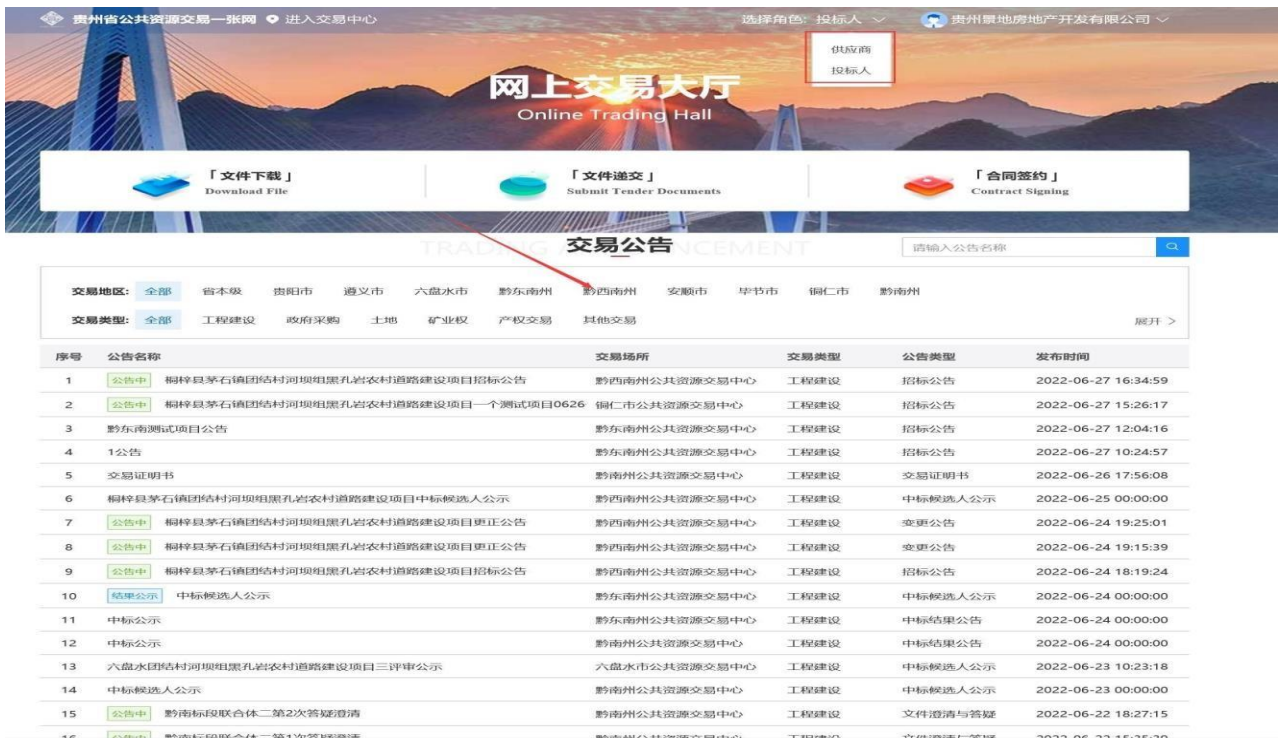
贵州省公共资源交易一张网 进入交易中心 选择角色: 投标人 贵州景地房地产开发有限公司

供应商
投标人

网上交易大厅
Online Trading Hall

「文件下载」
Download File

「文件递交」
Submit Tender Documents

「合同签约」
Contract Signing

TRADING ANNOUNCEMENT
交易公告

请输入公告名称

交易地区: 全部 省本级 贵阳市 遵义市 六盘水市 黔东南州 黔西南州 安顺市 毕节市 铜仁市 黔南州
交易类型: 全部 工程建设 政府采购 土地 矿业权 产权交易 其他交易 展开 >

| 序号 | 公告名称 | 交易场所 | 交易类型 | 公告类型 | 发布时间 |
|---|---|---|---|---|---|
| 1 | 公告中 桐梓县茅石镇团结村河坝组黑孔岩农村道路建设项目招标公告 | 黔西南州公共资源交易中心 | 工程建设 | 招标公告 | 2022-06-27 16:34:59 |
| 2 | 公告中 桐梓县茅石镇团结村河坝组黑孔岩农村道路建设项目一个测试项目0626 | 铜仁市公共资源交易中心 | 工程建设 | 招标公告 | 2022-06-27 15:26:17 |
| 3 | 黔东南测试项目公告 | 黔东南州公共资源交易中心 | 工程建设 | 招标公告 | 2022-06-27 12:04:16 |
| 4 | 1公告 | 黔东南州公共资源交易中心 | 工程建设 | 招标公告 | 2022-06-27 10:24:57 |
| 5 | 交易证明书 | 黔南州公共资源交易中心 | 工程建设 | 交易证明书 | 2022-06-26 17:56:08 |
| 6 | 桐梓县茅石镇团结村河坝组黑孔岩农村道路建设项目中标候选人公示 | 黔西南州公共资源交易中心 | 工程建设 | 中标候选人公示 | 2022-06-25 00:00:00 |
| 7 | 公告中 桐梓县茅石镇团结村河坝组黑孔岩农村道路建设项目更正公告 | 黔西南州公共资源交易中心 | 工程建设 | 变更公告 | 2022-06-24 19:25:01 |
| 8 | 公告中 桐梓县茅石镇团结村河坝组黑孔岩农村道路建设项目更正公告 | 黔西南州公共资源交易中心 | 工程建设 | 变更公告 | 2022-06-24 19:15:39 |
| 9 | 公告中 桐梓县茅石镇团结村河坝组黑孔岩农村道路建设项目招标公告 | 黔西南州公共资源交易中心 | 工程建设 | 招标公告 | 2022-06-24 18:19:24 |
| 10 | 结果公示 中标候选人公示 | 黔东南州公共资源交易中心 | 工程建设 | 中标候选人公示 | 2022-06-24 00:00:00 |
| 11 | 中标公示 | 黔东南州公共资源交易中心 | 工程建设 | 中标结果公告 | 2022-06-24 00:00:00 |
| 12 | 中标公示 | 黔南州公共资源交易中心 | 工程建设 | 中标结果公告 | 2022-06-24 00:00:00 |
| 13 | 六盘水团结村河坝组黑孔岩农村道路建设项目三评审公示 | 六盘水市公共资源交易中心 | 工程建设 | 中标候选人公示 | 2022-06-23 10:23:18 |
| 14 | 中标候选人公示 | 黔南州公共资源交易中心 | 工程建设 | 中标候选人公示 | 2022-06-23 00:00:00 |
| 15 | 公告中 黔南标段联合体二第2次答疑澄清 | 黔南州公共资源交易中心 | 工程建设 | 文件澄清与答疑 | 2022-06-22 18:27:15 |
| 16 | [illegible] | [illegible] | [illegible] | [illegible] | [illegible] |